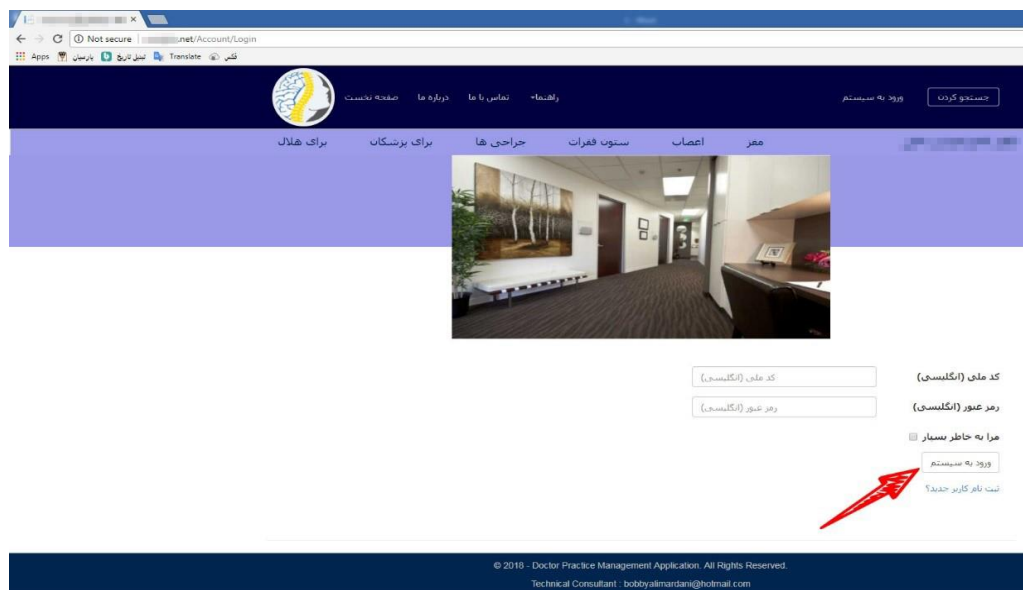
Not secure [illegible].net/Account/Login

Apps پارسیان تبدیل تاریخ Translate قلمی

صفحه نخست درباره ما تماس با ما راهنما

ورود به سیستم جستجو کردن

برای هلال برای پزشکان جراحی ها ستون فقرات اعصاب مغز

کد ملی (انگلیسی) کد ملی (انگلیسی)

رمز عبور (انگلیسی) رمز عبور (انگلیسی)

مرا به خاطر بسپار

ورود به سیستم

ثبت نام کاربر جدید؟

© 2018 - Doctor Practice Management Application. All Rights Reserved.

Technical Consultant : bobbyalimardani@hotmail.com